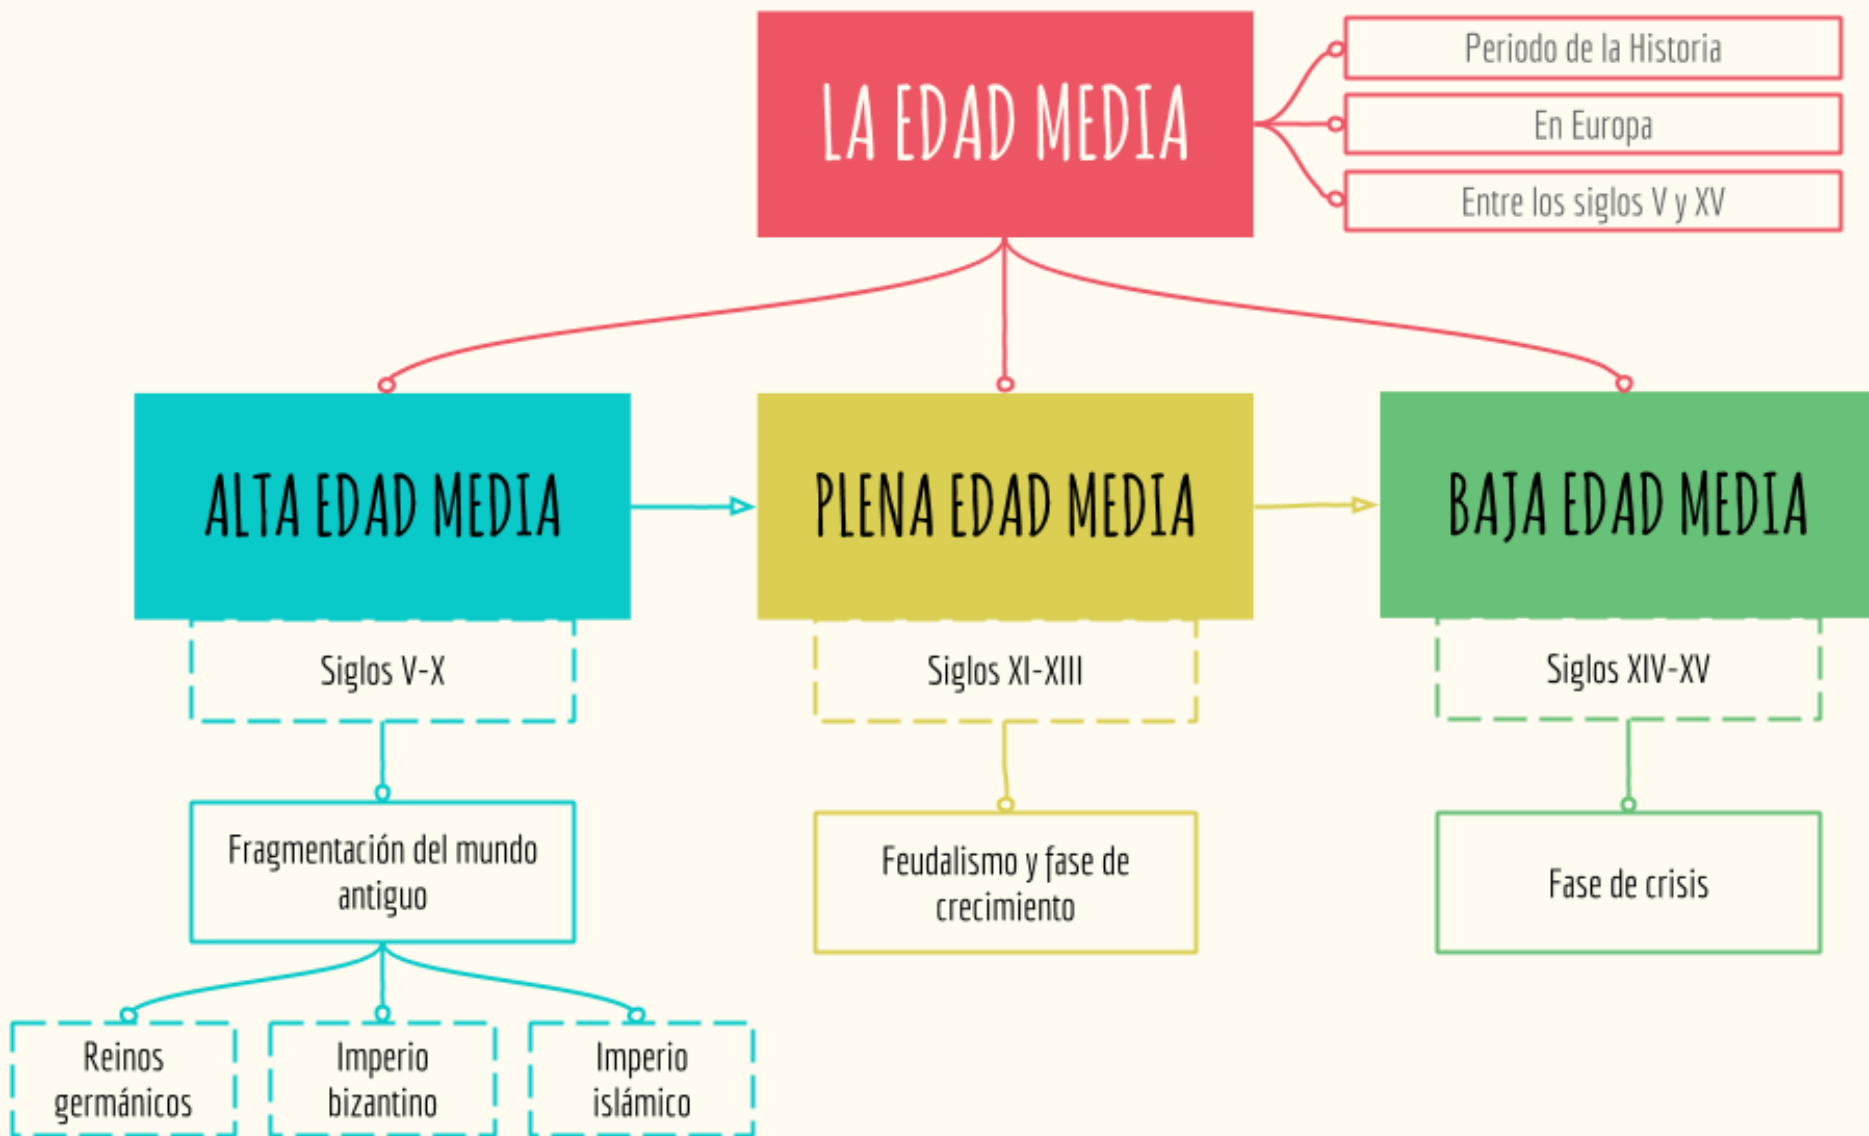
LA EDAD MEDIA

Periodo de la Historia

En Europa

Entre los siglos V y XV

ALTA EDAD MEDIA

Siglos V-X

Fragmentación del mundo antiguo

Reinos germánicos

Imperio bizantino

Imperio islámico

PLENA EDAD MEDIA

Siglos XI-XIII

Feudalismo y fase de crecimiento

BAJA EDAD MEDIA

Siglos XIV-XV

Fase de crisis